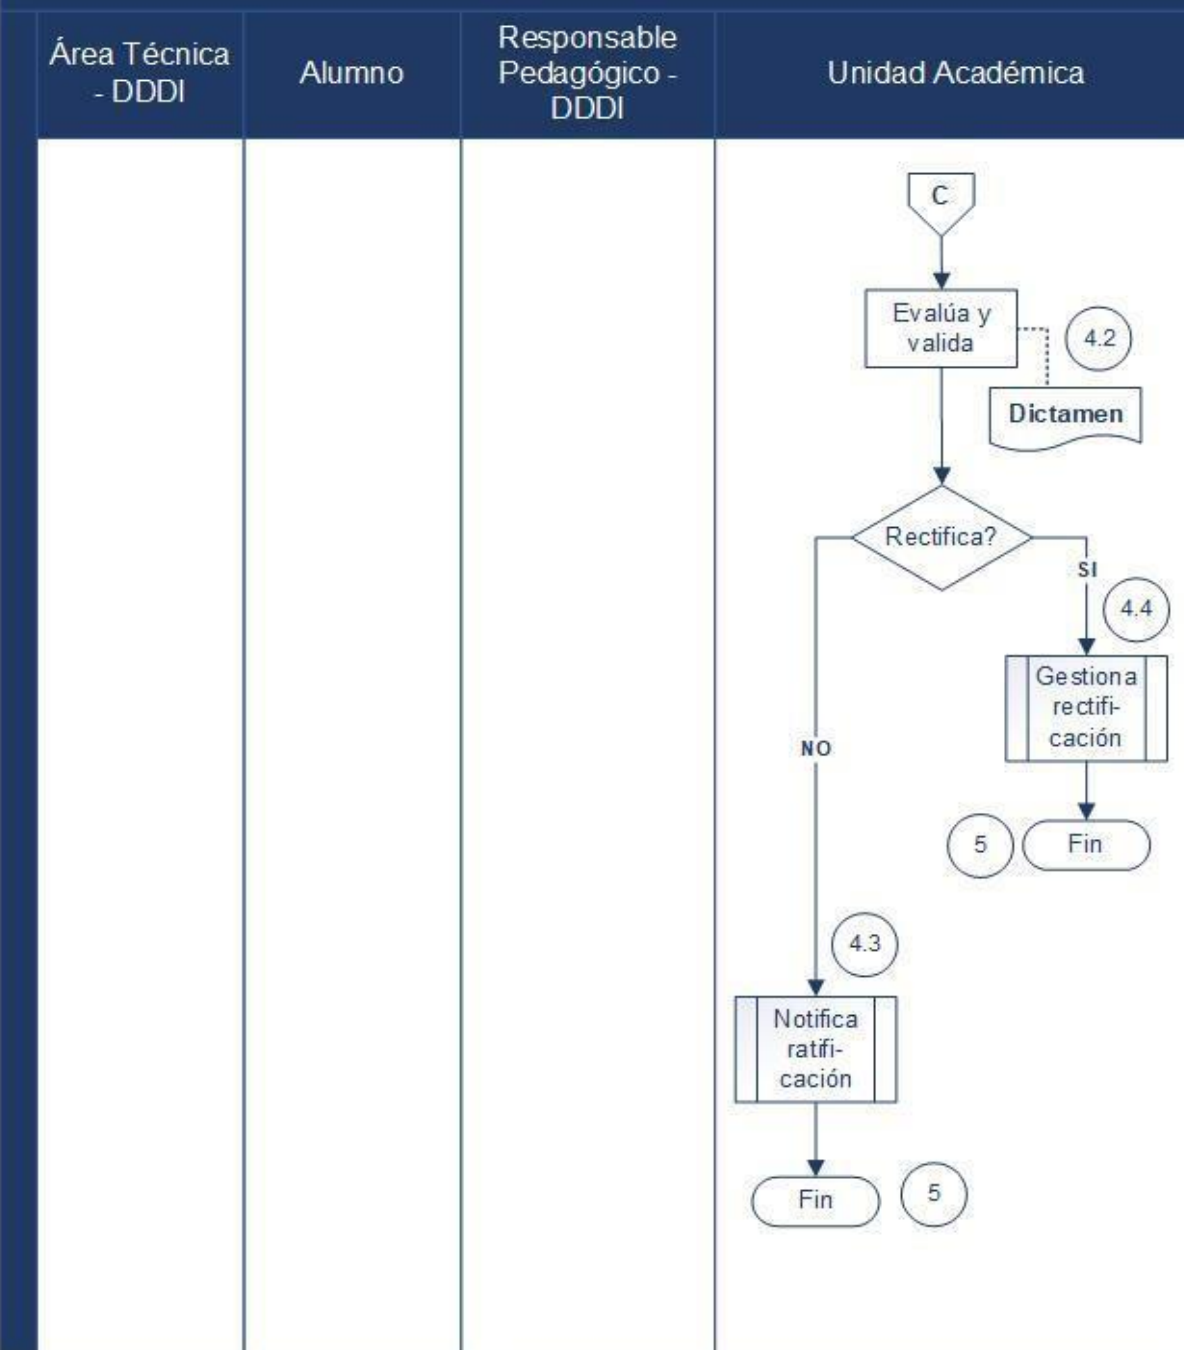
Área Técnica - DDDI

Alumno

Responsable Pedagógico - DDDI

Unidad Académica

C

Evalúa y valida

4.2

Dictamen

Rectifica?

SI

4.4

Gestiona rectificación

5

Fin

NO

4.3

Notifica ratificación

Fin

5